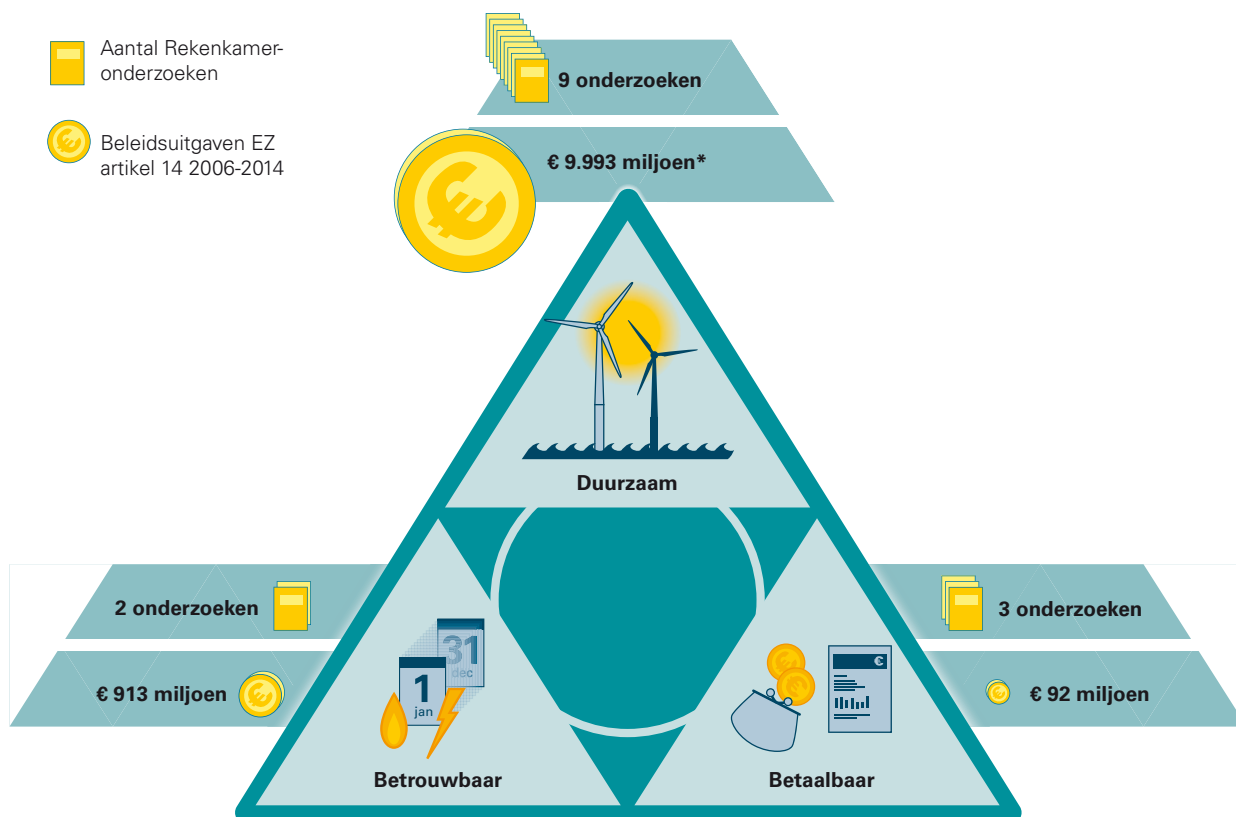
Aantal Rekenkamer-onderzoeken

Beleidsuitgaven EZ artikel 14 2006-2014

9 onderzoeken

€ 9.993 miljoen*

Duurzaam

2 onderzoeken

€ 913 miljoen

3 onderzoeken

€ 92 miljoen

31
dec

1
jan

€

Betrouwbaar

Betaalbaar